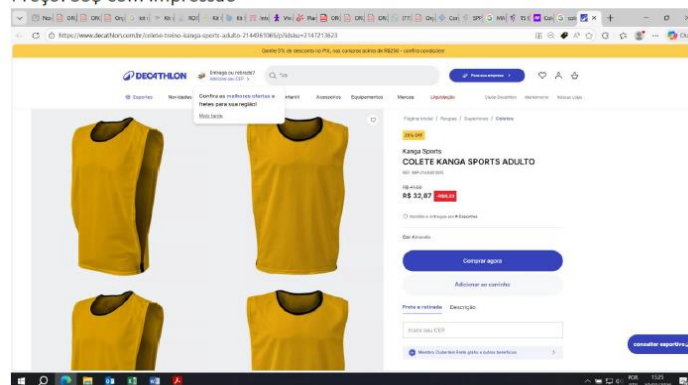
Preço: s6p com impressão

https://www.decathlon.com.br/colete-treino-kanga-sports-adulto-2144961065/p?idsku=2147213623

Ganhe 5% de desconto no PIX, nas compras acima de R$250 - confira condições!

DECATHLON

Entrega ou retirada?
Adicione seu CEP

Confira as melhores ofertas e fretes para sua região!

Mais tarde

Esportes Novidades Infantil Acessórios Equipamentos Marcas Liquidação

Clube Decathlon Atendimento Nossas Lojas

Página inicial / Roupas / Esportivas / Coletes

29% OFF

Kanga Sports

COLETE KANGA SPORTS ADULTO

R$ 47,00

R$ 32,87 -R$ 14,13

Comprar agora

Adicionar ao carrinho

Frete e retirada Descrição

Insira seu CEP

consultor esportivo

ROR 15:25